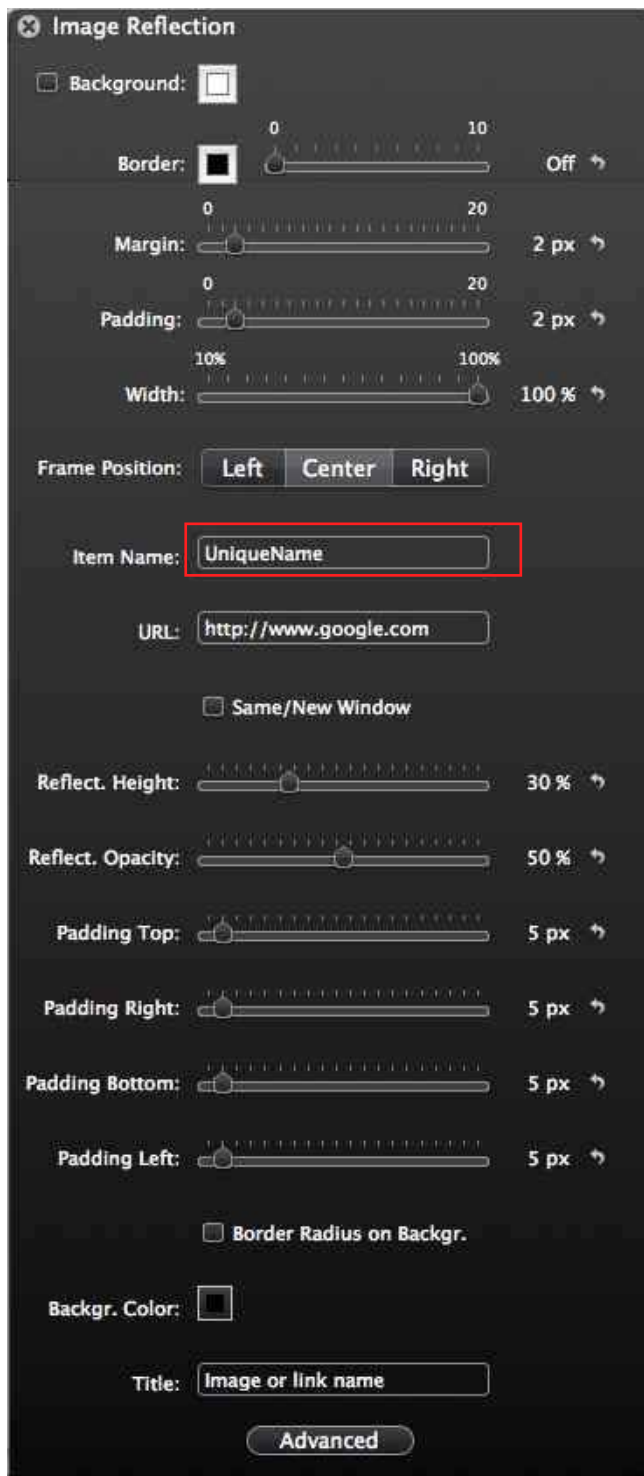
Image Reflection

Background:

Border: 0 10 Off

Margin: 0 20 2 px

Padding: 0 20 2 px

Width: 10% 100% 100 %

Frame Position: Left Center Right

Item Name: UniqueName

URL: http://www.google.com

Same/New Window

Reflect. Height: 30 %

Reflect. Opacity: 50 %

Padding Top: 5 px

Padding Right: 5 px

Padding Bottom: 5 px

Padding Left: 5 px

Border Radius on Backgr.

Backgr. Color:

Title: Image or link name

Advanced